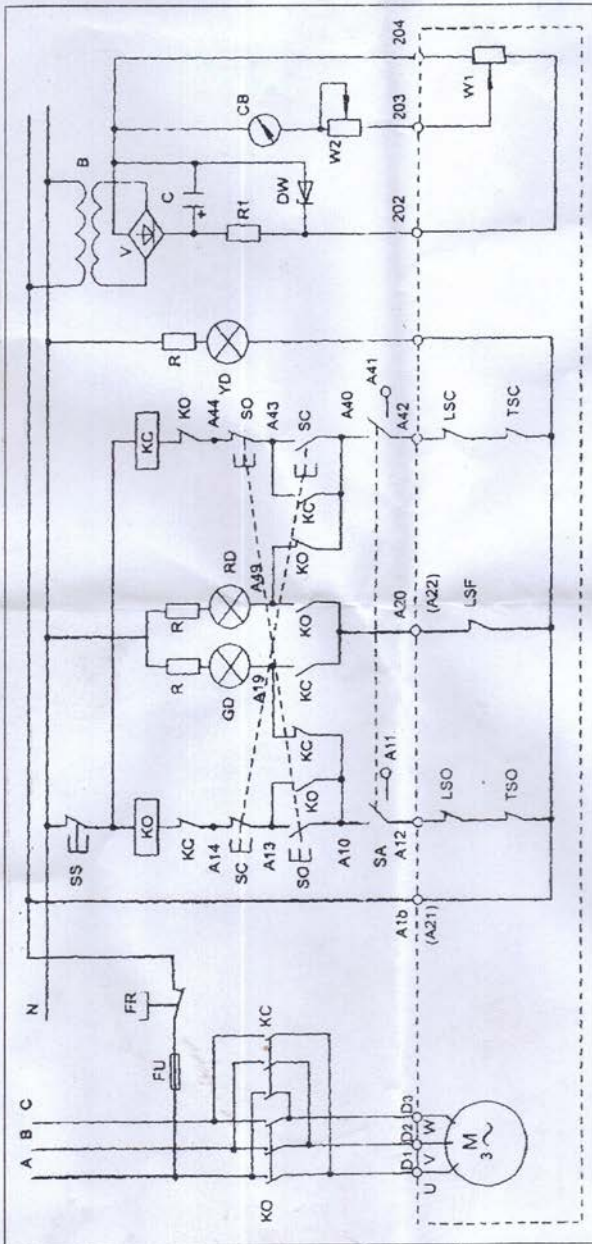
A
B
C
N
FR
FU
KC
KO
D1
D2
D3
U
V
W
M
3~
SS
KO
KC
A14
SC
A13
SO
A10
SA
A12
A1b
(A21)
A11
LSO
TSO
KC
KO
R
GD
A19
R
RD
A39
KO
KC
A20
(A22)
LSF
KC
KO
A44
SO
A43
SC
KC
KO
A40
A41
A42
LSC
TSC
R
YD
B
V
C
R1
DW
202
CB
W2
203
W1
204